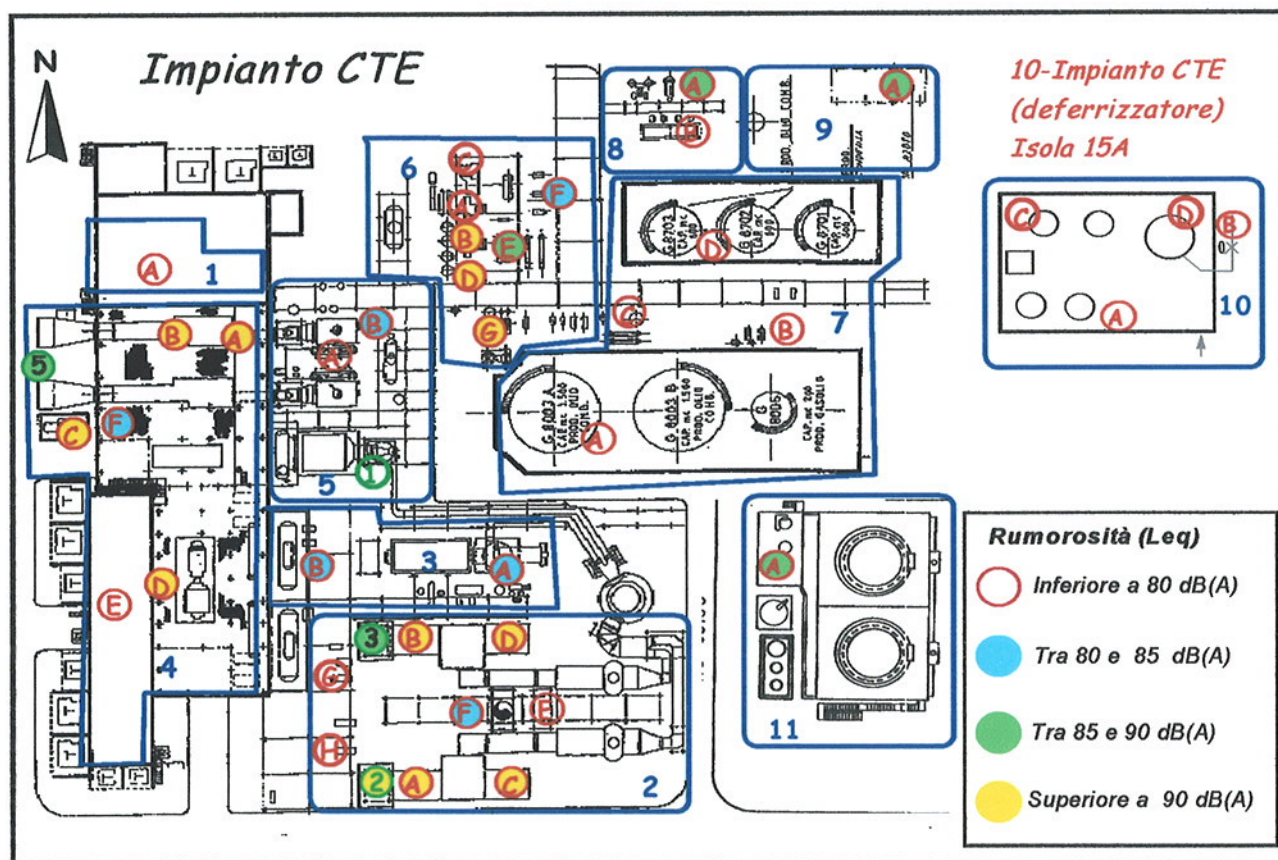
N

Impianto CTE

10-Impianto CTE (deferrizzatore) Isola 15A

A 1

5 B A

C F

E D 4

6 C F B E D G

8 A B

9 A

D

C 7 B

A

5 B A 1

3 B A

3 B D

C F E

H

2 A C 2

10 C D B A

11 A

G 8003 A CAP. mc 1.500 PROD. OLIO COMB.

G 8003 B CAP. mc 1.500 PROD. OLIO COMB.

G 8005 CAP. mc 200 PROD. GASOLIO

Rumorosità (Leq)

Inferiore a 80 dB(A)

Tra 80 e 85 dB(A)

Tra 85 e 90 dB(A)

Superiore a 90 dB(A)